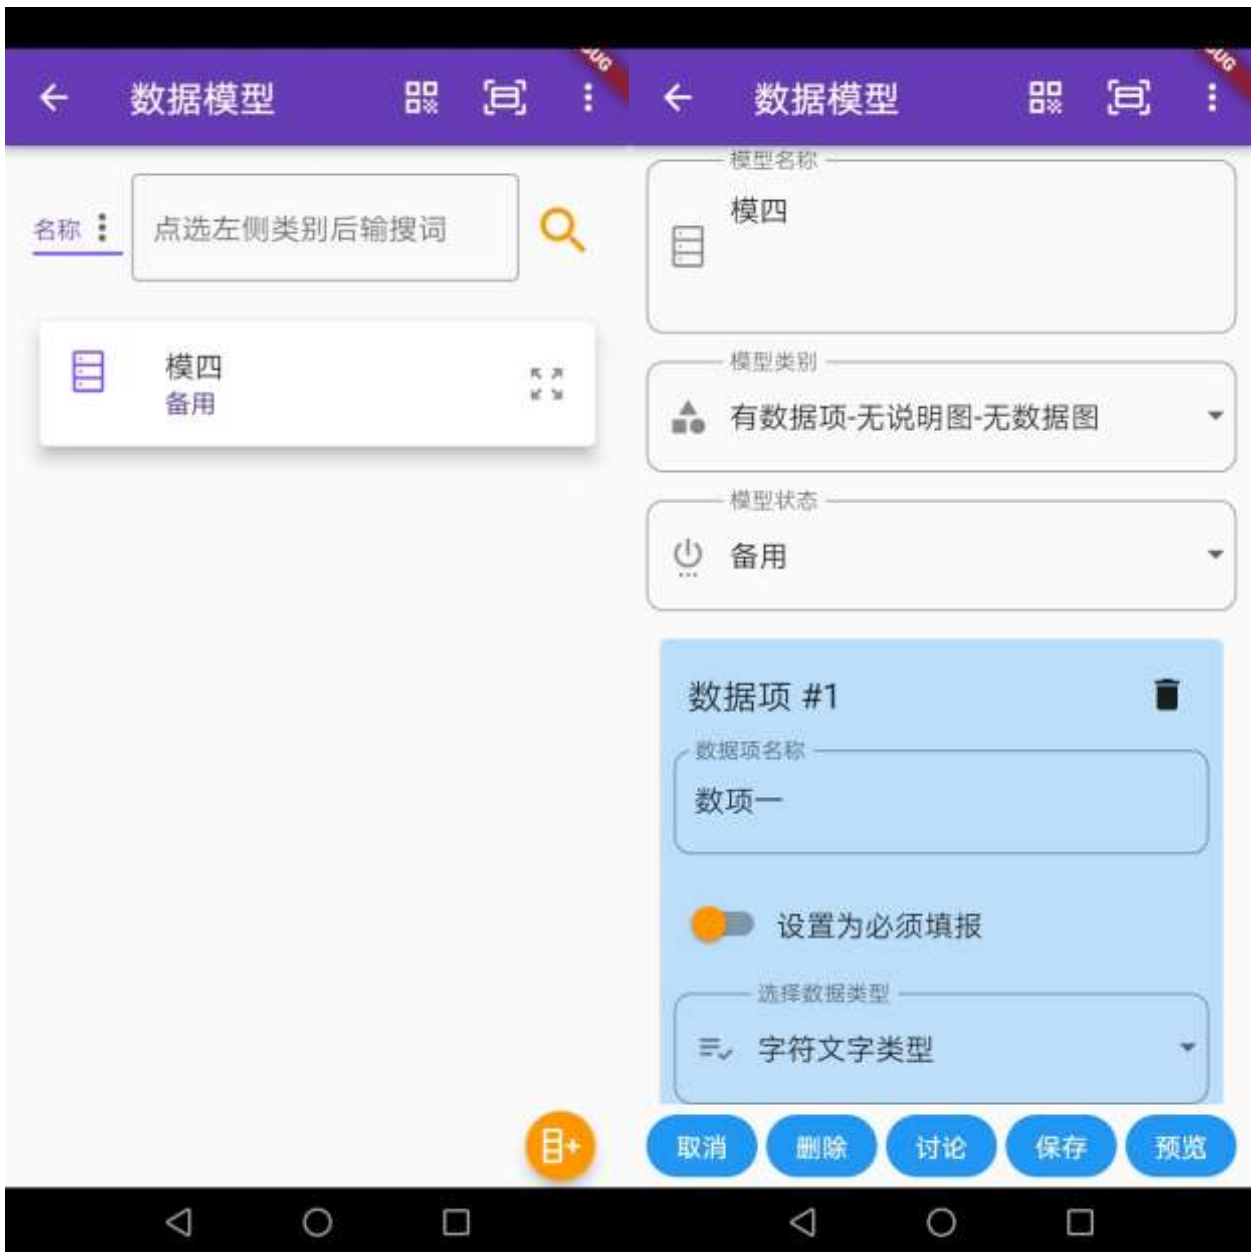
数据模型

名称

点选左侧类别后输搜词

模四
备用

数据模型

模型名称
模四

模型类别
有数据项-无说明图-无数据图

模型状态
备用

数据项 #1

数据项名称
数项一

设置为必须填报

选择数据类型
字符文字类型

取消 删除 讨论 保存 预览